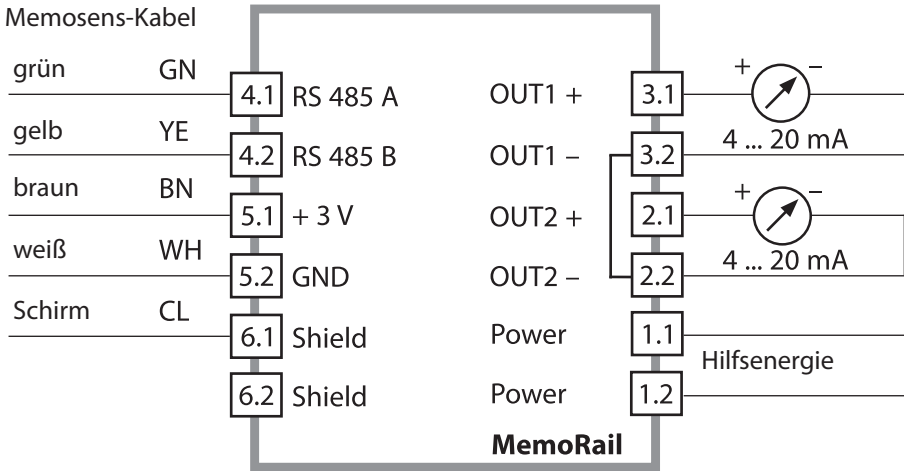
Memosens-Kabel

grün GN
gelb YE
braun BN
weiß WH
Schirm CL

4.1 RS 485 A
4.2 RS 485 B
5.1 + 3 V
5.2 GND
6.1 Shield
6.2 Shield

OUT1 + 3.1
OUT1 – 3.2
OUT2 + 2.1
OUT2 – 2.2
Power 1.1
Power 1.2

+ –
4 ... 20 mA
+ –
4 ... 20 mA
Hilfsenergie

MemoRail